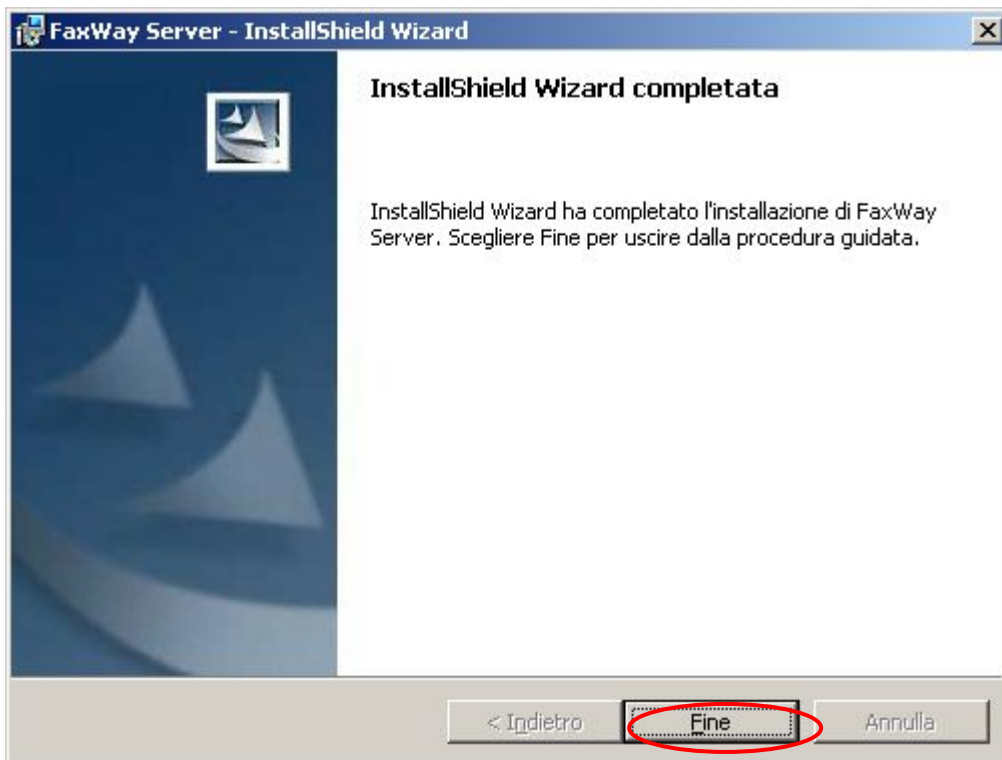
FaxWay Server - InstallShield Wizard

X

InstallShield Wizard completata

InstallShield Wizard ha completato l'installazione di FaxWay Server. Scegliere Fine per uscire dalla procedura guidata.

< Indietro

Fine

Annulla